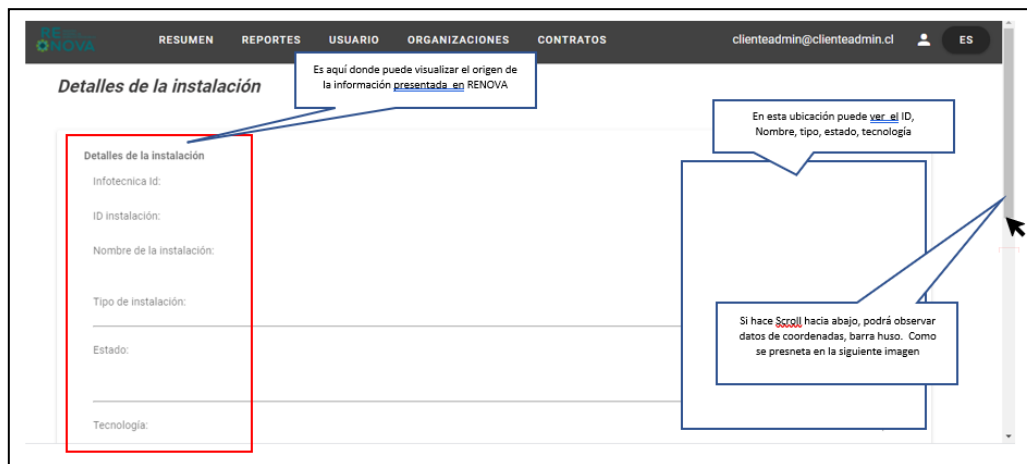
RE
NOVA

RESUMEN REPORTES USUARIO ORGANIZACIONES CONTRATOS

clienteadmin@clienteadmin.cl

ES

Detalles de la instalación

Es aquí donde puede visualizar el origen de la información presentada en RENOVA

En esta ubicación puede ver el ID, Nombre, tipo, estado, tecnología

Detalles de la instalación

Infotecnica Id:

ID instalación:

Nombre de la instalación:

Tipo de instalación:

Estado:

Tecnología:

Si hace Scroll hacia abajo, podrá observar datos de coordenadas, barra huso. Como se presneta en la siguiente imagen